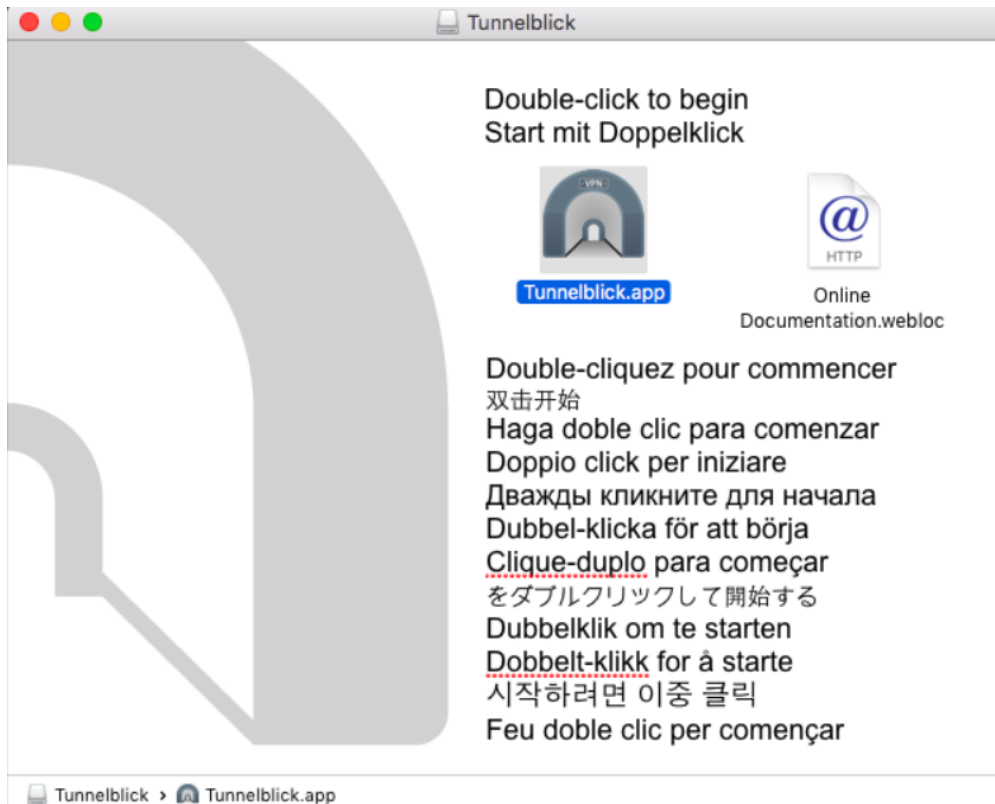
Tunnelblick

Double-click to begin
Start mit Doppelklick

VPN

Tunnelblick.app

@
HTTP

Online Documentation.webloc

Double-cliquez pour commencer
双击开始
Haga doble clic para comenzar
Doppio click per iniziare
Дважды кликните для начала
Dubbel-klicka för att börja
Clique-duplo para começar
をダブルクリックして開始する
Dubbelklik om te starten
Dobbelt-klikk for å starte
시작하려면 이중 클릭
Feu doble clic per començar

Tunnelblick › Tunnelblick.app